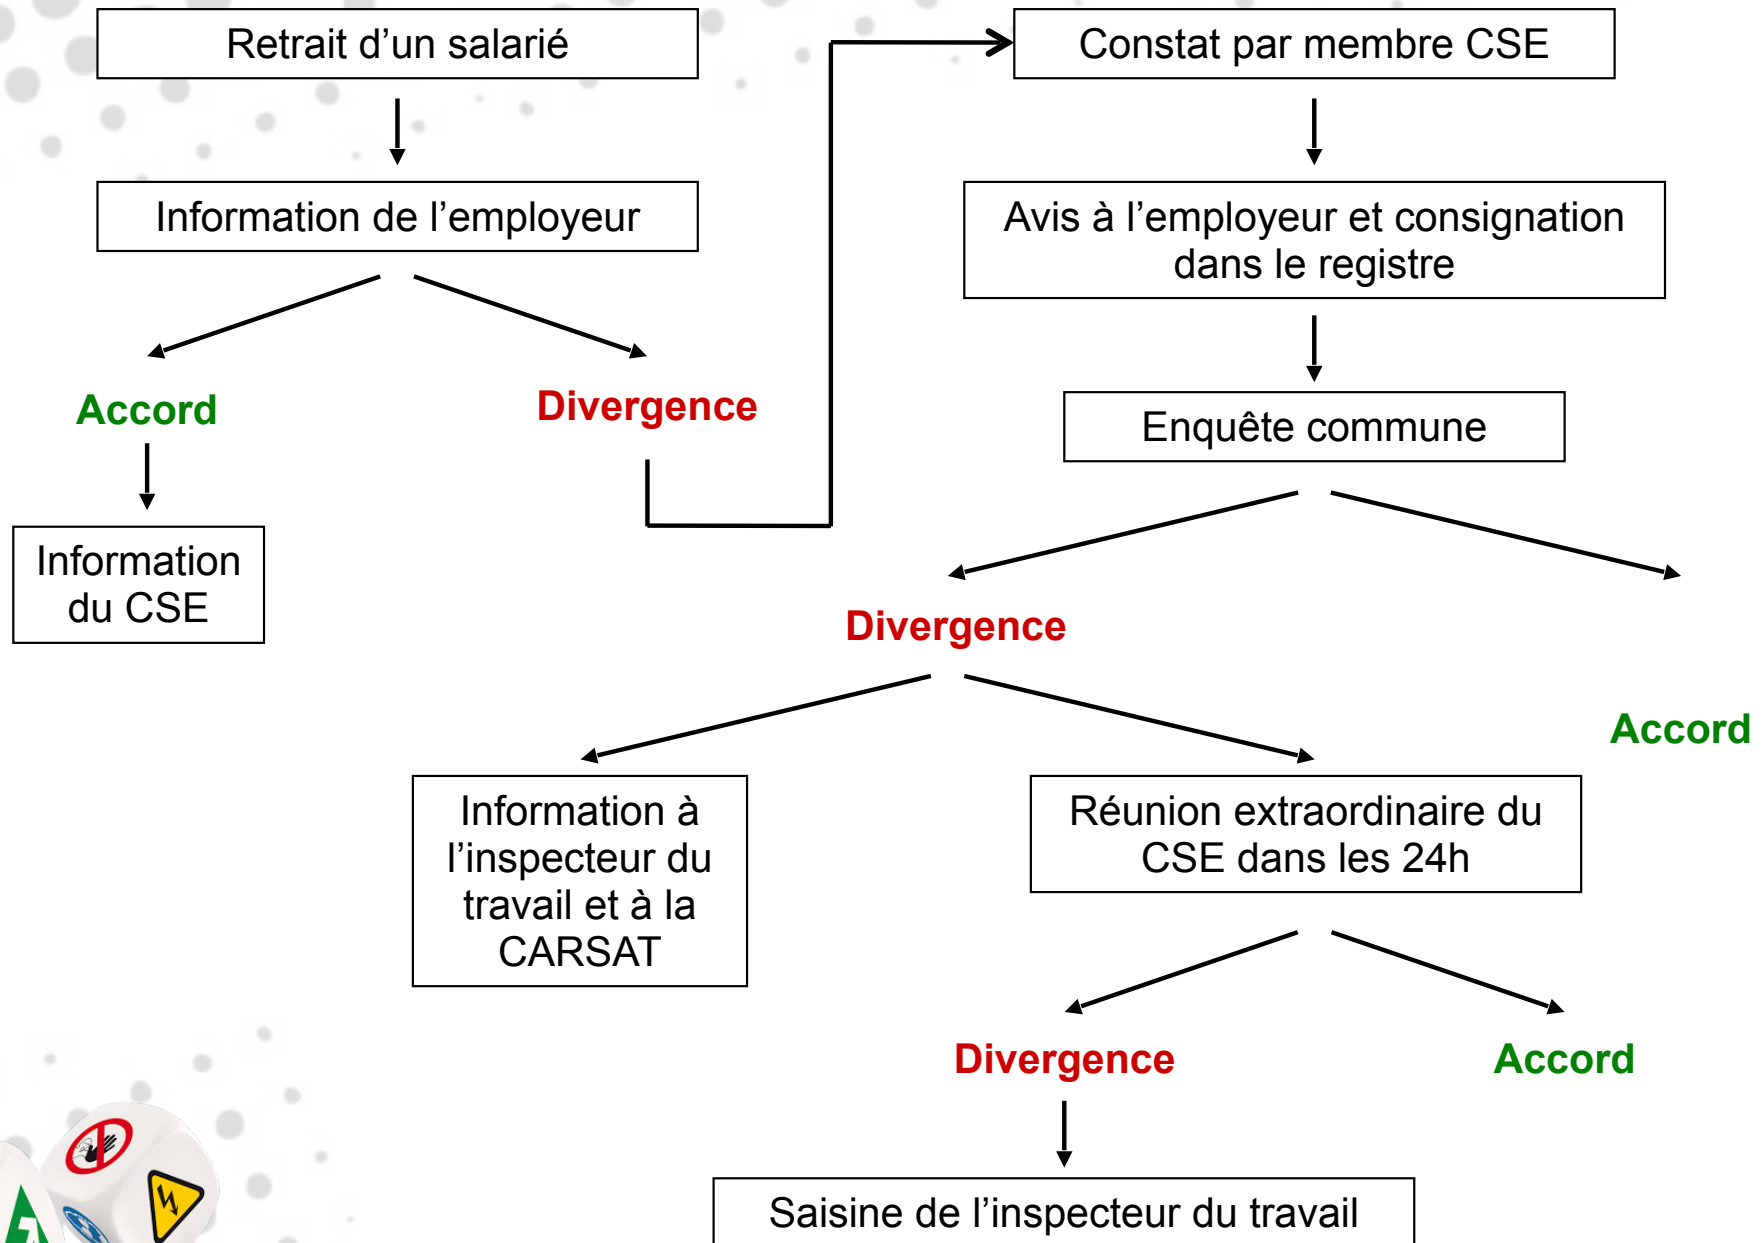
Retrait d’un salarié

Information de l’employeur

Accord

Divergence

Information du CSE

Constat par membre CSE

Avis à l’employeur et consignation dans le registre

Enquête commune

Divergence

Accord

Information à l’inspecteur du travail et à la CARSAT

Réunion extraordinaire du CSE dans les 24h

Divergence

Accord

Saisine de l’inspecteur du travail